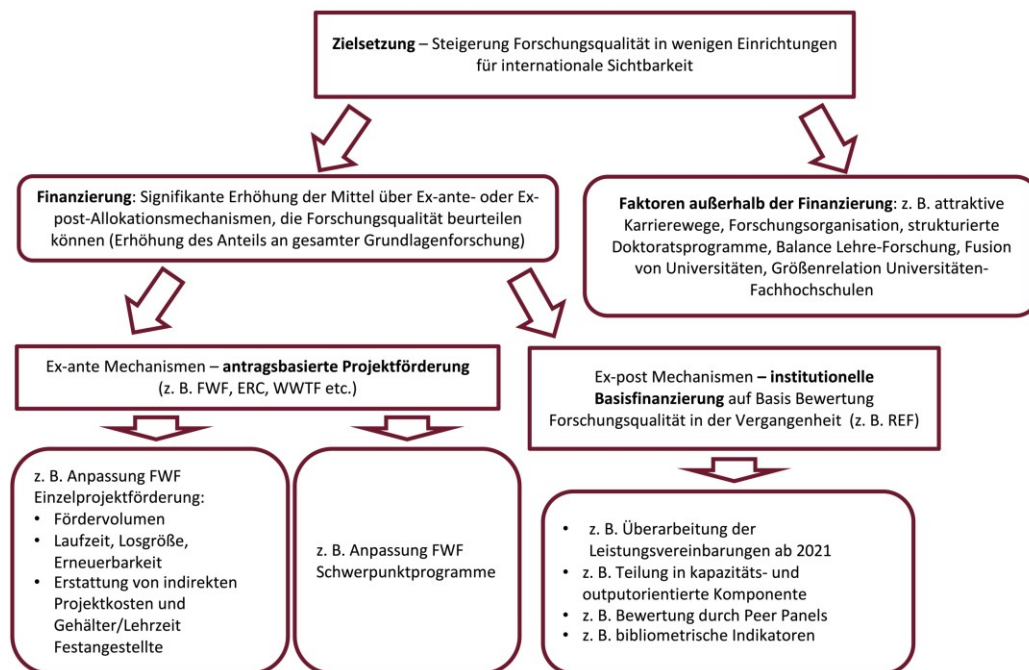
**Zielsetzung** – Steigerung Forschungsqualität in wenigen Einrichtungen für internationale Sichtbarkeit

**Finanzierung**: Signifikante Erhöhung der Mittel über Ex-ante- oder Ex-post-Allokationsmechanismen, die Forschungsqualität beurteilen können (Erhöhung des Anteils an gesamter Grundlagenforschung)

**Faktoren außerhalb der Finanzierung**: z. B. attraktive Karrierewege, Forschungsorganisation, strukturierte Doktoratsprogramme, Balance Lehre-Forschung, Fusion von Universitäten, Größenrelation Universitäten-Fachhochschulen

Ex-ante Mechanismen – **antragsbasierte Projektförderung** (z. B. FWF, ERC, WWTF etc.)

Ex-post Mechanismen **– institutionelle Basisfinanzierung** auf Basis Bewertung Forschungsqualität in der Vergangenheit (z. B. REF)

z. B. Anpassung FWF Einzelprojektförderung:
• Fördervolumen
• Laufzeit, Losgröße, Erneuerbarkeit
• Erstattung von indirekten Projektkosten und Gehälter/Lehrzeit Festangestellte

z. B. Anpassung FWF Schwerpunktprogramme

• z. B. Überarbeitung der Leistungsvereinbarungen ab 2021
• z. B. Teilung in kapazitäts- und outputorientierte Komponente
• z. B. Bewertung durch Peer Panels
• z. B. bibliometrische Indikatoren